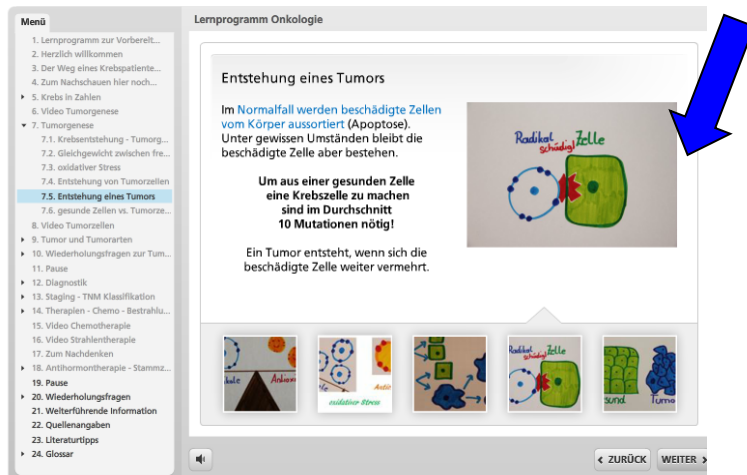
Menü

1. Lernprogramm zur Vorbereit...
2. Herzlich willkommen
3. Der Weg eines Krebspatiente...
4. Zum Nachschauen hier noch...
5. Krebs in Zahlen
6. Video Tumorgenese
7. Tumorgenese
7.1. Krebsentstehung - Tumorg...
7.2. Gleichgewicht zwischen fre...
7.3. oxidativer Stress
7.4. Entstehung von Tumorzellen
7.5. Entstehung eines Tumors
7.6. gesunde Zellen vs. Tumorze...
8. Video Tumorzellen
9. Tumor und Tumorarten
10. Wiederholungsfragen zur Tum...
11. Pause
12. Diagnostik
13. Staging - TNM Klassifikation
14. Therapien - Chemo - Bestrahlu...
15. Video Chemotherapie
16. Video Strahlentherapie
17. Zum Nachdenken
18. Antihormontherapie - Stammz...
19. Pause
20. Wiederholungsfragen
21. Weiterführende Information
22. Quellenangaben
23. Literaturtipps
24. Glossar

Lernprogramm Onkologie

Entstehung eines Tumors

Im Normalfall werden beschädigte Zellen vom Körper aussortiert (Apoptose). Unter gewissen Umständen bleibt die beschädigte Zelle aber bestehen.

Um aus einer gesunden Zelle eine Krebszelle zu machen sind im Durchschnitt 10 Mutationen nötig!

Ein Tumor entsteht, wenn sich die beschädigte Zelle weiter vermehrt.

Radikal schädigt Zelle

kale Antiox

oxidativer Stress

Radikal schädigt Zelle

sund Tumor

ZURÜCK WEITER